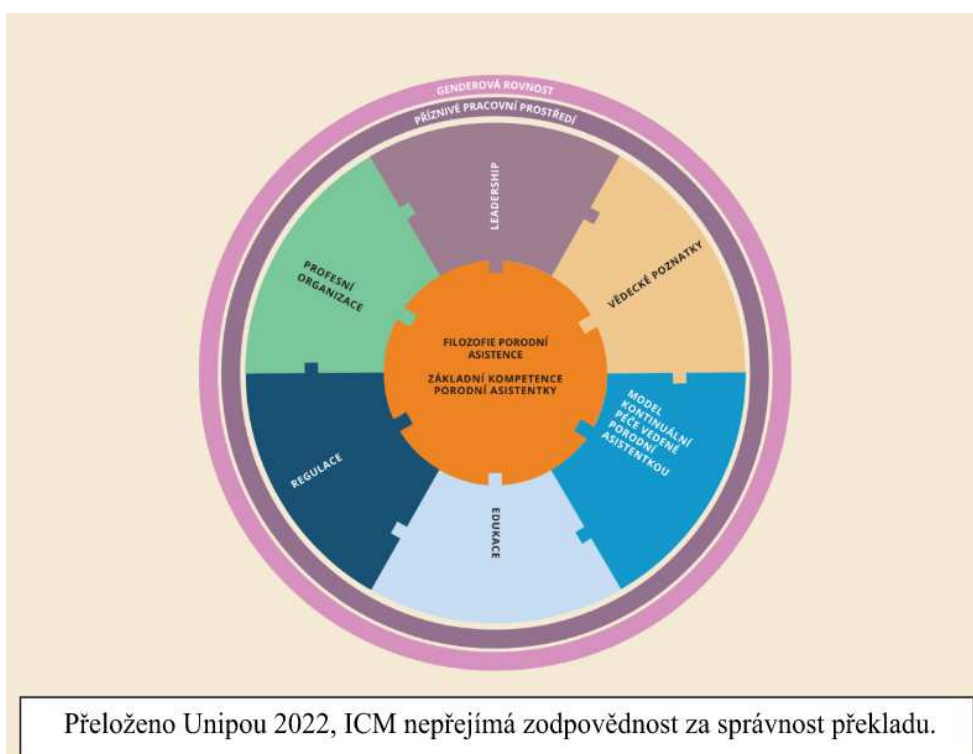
GENDEROVÁ ROVNOST

PŘÍZNIVÉ PRACOVNÍ PROSTŘEDÍ

LEADERSHIP

VĚDECKÉ POZNATKY

MODEL KONTINUÁLNÍ PÉČE VEDENÉ PORODNÍ ASISTENTKOU

EDUKACE

REGULACE

PROFESNÍ ORGANIZACE

FILOZOFIE PORODNÍ ASISTENCE

ZÁKLADNÍ KOMPETENCE PORODNÍ ASISTENTKY

Přeloženo Unipou 2022, ICM nepřejímá zodpovědnost za správnost překladu.